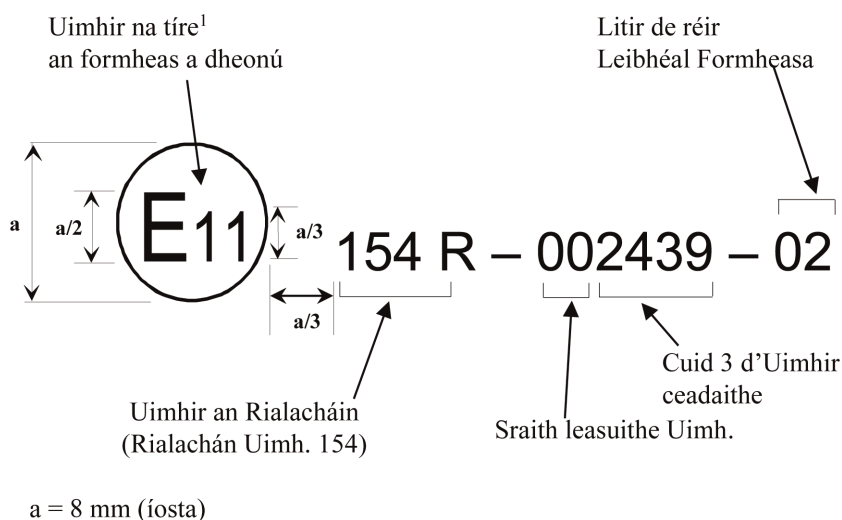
Uimhir na tíre$^1$ an formheas a dheonú

Litir de réir Leibhéal Formheasa

a

a/2

E11

a/3

154 R – 002439 – 02

a/3

Cuid 3 d'Uimhir ceadaithe

Uimhir an Rialacháin (Rialachán Uimh. 154)

Sraith leasuithe Uimh.

a = 8 mm (íosta)